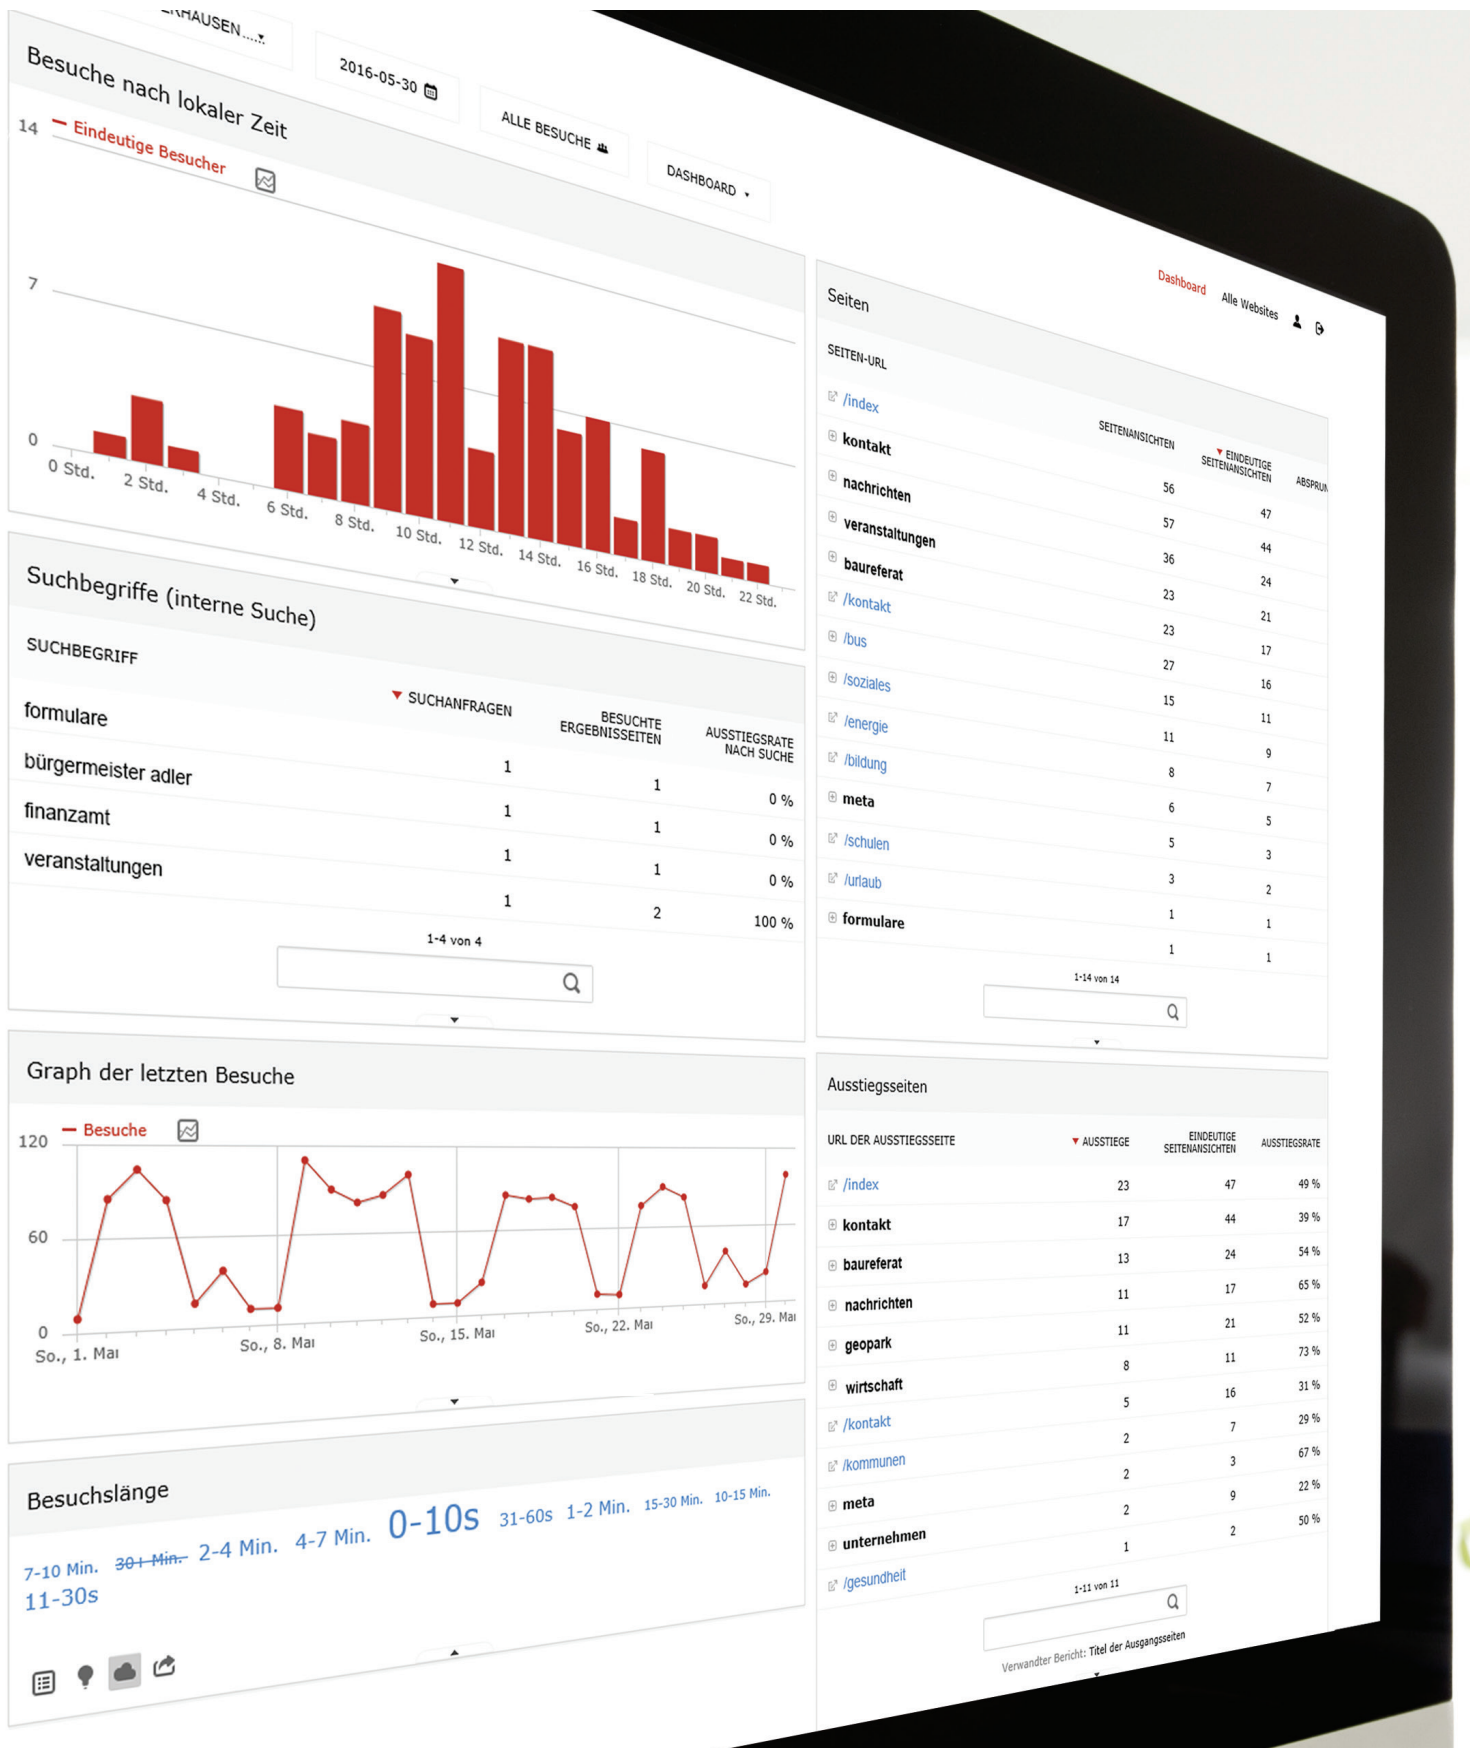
...RHAUSEN.... 2016-05-30 ALLE BESUCHE DASHBOARD

Dashboard Alle Websites

Besuche nach lokaler Zeit

Eindeutige Besucher

14
7
0
0 Std. 2 Std. 4 Std. 6 Std. 8 Std. 10 Std. 12 Std. 14 Std. 16 Std. 18 Std. 20 Std. 22 Std.

Suchbegriffe (interne Suche)

| SUCHBEGRIFF | SUCHANFRAGEN | BESUCHTE ERGEBNISSEITEN | AUSSTIEGSRATE NACH SUCHE |
|---|---|---|---|
| formulare | 1 | 1 | 0 % |
| bürgermeister adler | 1 | 1 | 0 % |
| finanzamt | 1 | 1 | 0 % |
| veranstaltungen | 1 | 2 | 100 % |

1-4 von 4

Graph der letzten Besuche

Besuche

120
60
0
So., 1. Mai So., 8. Mai So., 15. Mai So., 22. Mai So., 29. Mai

Besuchslänge

7-10 Min. 30+ Min. 2-4 Min. 4-7 Min. 0-10s 31-60s 1-2 Min. 15-30 Min. 10-15 Min. 11-30s

Seiten

| SEITEN-URL | SEITENANSICHTEN | EINDEUTIGE SEITENANSICHTEN | ABSPRUN |
|---|---|---|---|
| /index | 56 | 47 | |
| kontakt | 57 | 44 | |
| nachrichten | 36 | 24 | |
| veranstaltungen | 23 | 21 | |
| baureferat | 23 | 17 | |
| /kontakt | 27 | 16 | |
| /bus | 15 | 11 | |
| /soziales | 11 | 9 | |
| /energie | 8 | 7 | |
| /bildung | 6 | 5 | |
| meta | 5 | 3 | |
| /schulen | 3 | 2 | |
| /urlaub | 1 | 1 | |
| formulare | 1 | 1 | |

1-14 von 14

Ausstiegsseiten

| URL DER AUSSTIEGSSEITE | AUSSTIEGE | EINDEUTIGE SEITENANSICHTEN | AUSSTIEGSRATE |
|---|---|---|---|
| /index | 23 | 47 | 49 % |
| kontakt | 17 | 44 | 39 % |
| baureferat | 13 | 24 | 54 % |
| nachrichten | 11 | 17 | 65 % |
| geopark | 11 | 21 | 52 % |
| wirtschaft | 8 | 11 | 73 % |
| /kontakt | 5 | 16 | 31 % |
| /kommunen | 2 | 7 | 29 % |
| meta | 2 | 3 | 67 % |
| unternehmen | 2 | 9 | 22 % |
| /gesundheit | 1 | 2 | 50 % |

1-11 von 11

Verwandter Bericht: Titel der Ausgangsseiten